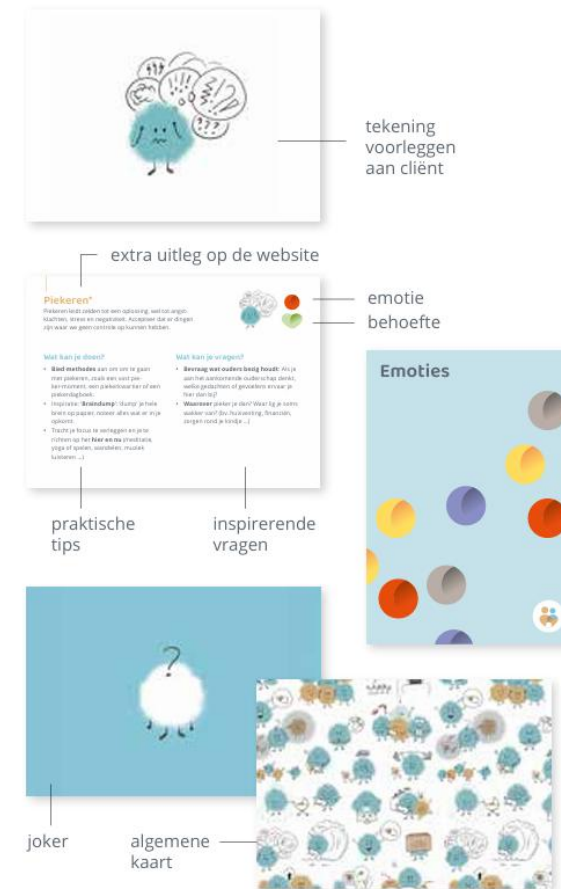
tekening voorleggen aan cliënt

extra uitleg op de website

Piekeren*

Piekeren leidt zelden tot een oplossing, wel tot angst, klachten, stress en negativiteit. Accepteer dat er dingen zijn waar we geen controle op kunnen hebben.

emotie

behoefte

Wat kan je doen?

Bied methodes aan om ver te gaan met piekeren, zoals een vast piekermoment, een piekerkwartier of een piekerdagboek.

Inspiratie: 'Braindump': je hele brein op papier, noteer alles wat er in je opkomt.

Tracht je focus te verleggen en jezelf richten op het hier en nu (meditatie, yoga of sporten, wandelen, muziek luisteren ...)

Wat kan je vragen?

Bevraag wat ouders bezig houdt: Als je aan het aankomende ouderschap denkt, welke gedachten of gevoelens ervaar je hier dan bij?

Wanneer piekert je dan? Waar lig je soms wakker van? (bv. huisvesting, financiën, zorgen rond je kindje ...)

praktische tips

inspirerende vragen

Emoties

?

joker

algemene kaart